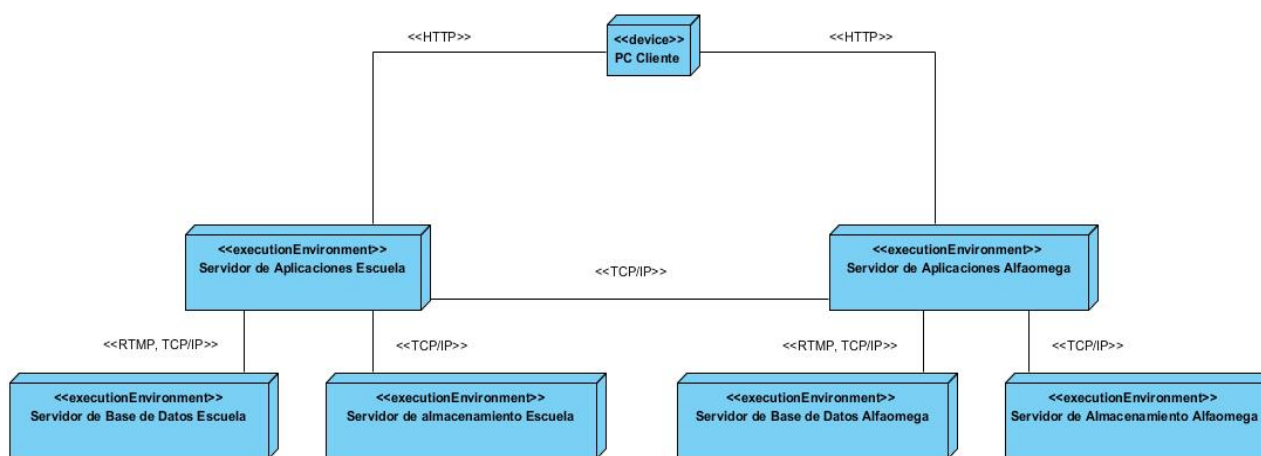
<<HTTP>>

<<device>>
PC Cliente

<<HTTP>>

<<executionEnvironment>>
Servidor de Aplicaciones Escuela

<<TCP/IP>>

<<executionEnvironment>>
Servidor de Aplicaciones Alfaomega

<<RTMP, TCP/IP>>

<<TCP/IP>>

<<RTMP, TCP/IP>>

<<TCP/IP>>

<<executionEnvironment>>
Servidor de Base de Datos Escuela

<<executionEnvironment>>
Servidor de almacenamiento Escuela

<<executionEnvironment>>
Servidor de Base de Datos Alfaomega

<<executionEnvironment>>
Servidor de Almacenamiento Alfaomega